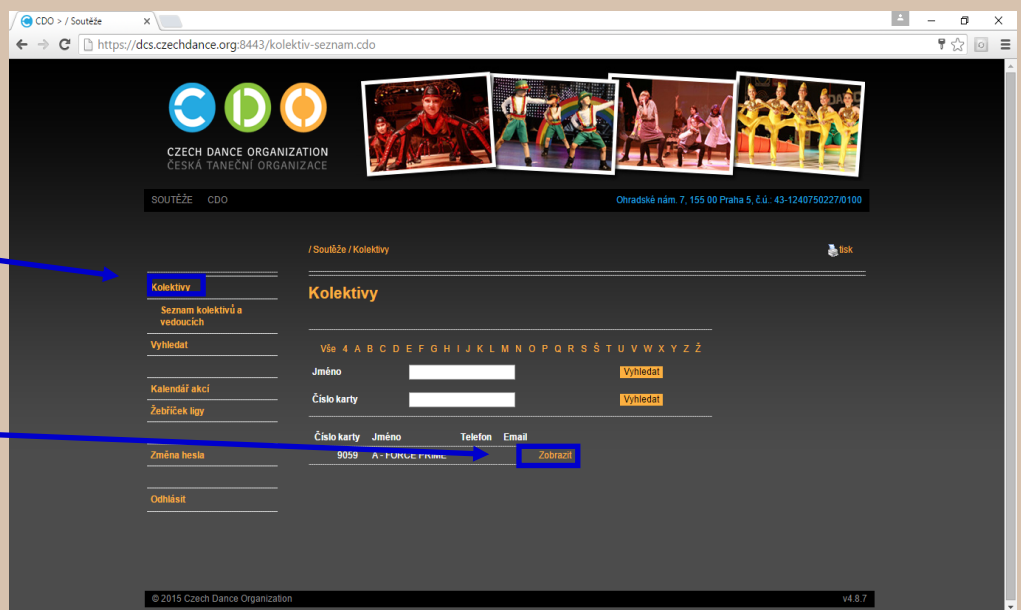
CDO > / Soutěže

https://dcs.czechdance.org:8443/kolektiv-seznam.cdo

CZECH DANCE ORGANIZATION
ČESKÁ TANEČNÍ ORGANIZACE

SOUTĚŽE CDO

Ohradské nám. 7, 155 00 Praha 5, č.ú.: 43-1240750227/0100

/ Soutěže / Kolektivy

tisk

Kolektivy

Seznam kolektivů a vedoucích

Vyhledat

Kalendář akcí

Žebříček ligy

Změna hesla

Odhlásit

Kolektivy

Vše 4 A B C D E F G H I J K L M N O P Q R S Š T U V W X Y Z Ž

Jméno

Vyhledat

Číslo karty

Vyhledat

| Číslo karty | Jméno | Telefon | Email | |
|---|---|---|---|---|
| 9059 | A - FORCE PRIME | | | Zobrazit |

© 2015 Czech Dance Organization

v4.8.7